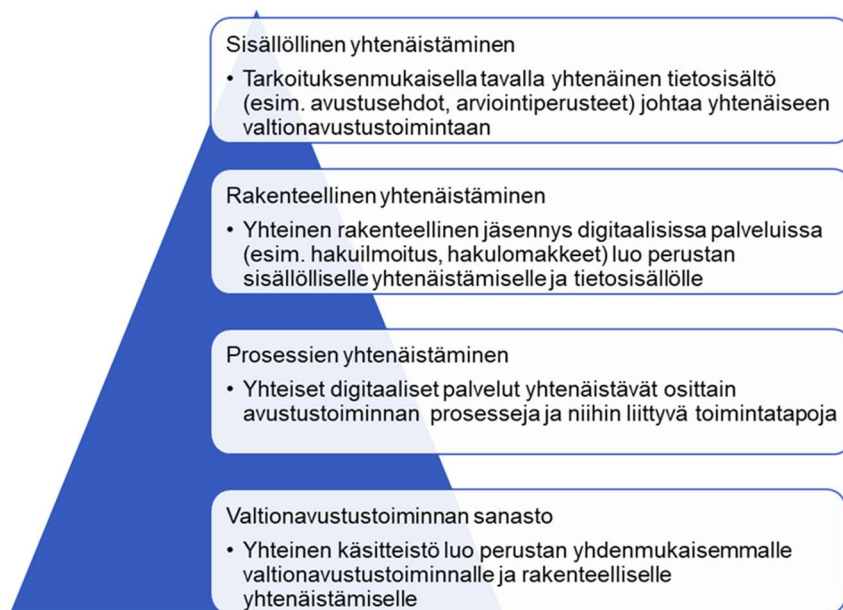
Sisällöllinen yhtenäistäminen

• Tarkoituksenmukaisella tavalla yhtenäinen tietosisältö (esim. avustusehdot, arviointiperusteet) johtaa yhtenäiseen valtionavustustoimintaan

Rakenteellinen yhtenäistäminen

• Yhteinen rakenteellinen jäsennys digitaalisissa palveluissa (esim. hakuilmoitus, hakulomakkeet) luo perustan sisällölliselle yhtenäistämiselle ja tietosisällölle

Prosessien yhtenäistäminen

• Yhteiset digitaaliset palvelut yhtenäistävät osittain avustustoiminnan prosesseja ja niihin liittyvä toimintatapoja

Valtionavustustoiminnan sanasto

• Yhteinen käsitteistö luo perustan yhdenmukaisemmalle valtionavustustoiminnalle ja rakenteelliselle yhtenäistämiselle